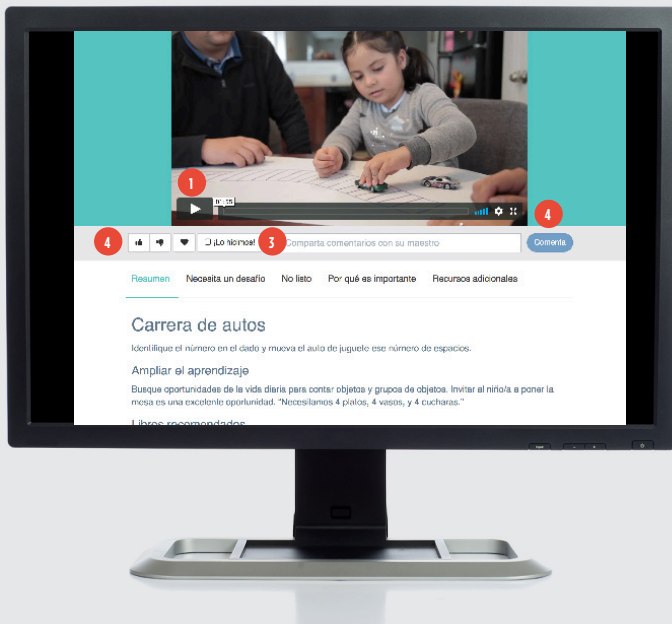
1

01:05

4

¡Lo hicimos!

3

Comparta comentarios con su maestro

4

Comenta

Resumen Necesita un desafío No listo Por qué es importante Recursos adicionales

Carrera de autos

Identifique el número en el dado y mueva el auto de juguete ese número de espacios.

Ampliar el aprendizaje

Busque oportunidades de la vida diaria para contar objetos y grupos de objetos. Invitar al niño/a a poner la mesa es una excelente oportunidad. "Necesitamos 4 platos, 4 vasos, y 4 cucharas."

Libros recomendados